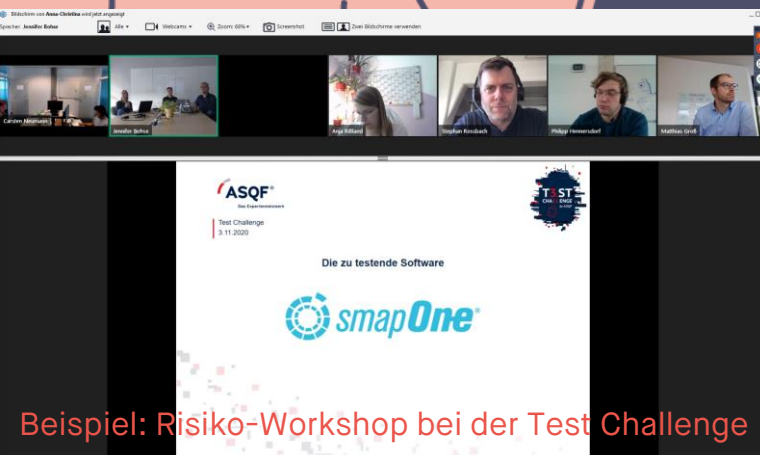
Bildschirm von Anna-Christina wird jetzt angezeigt

Sprecher: Jennifer Bohse

Alle

Webcams

Zoom: 68%

Screenshot

Zwei Bildschirme verwenden

Carsten Neumann

Jennifer Bohse

Anja Rilland

Stephan Rossbach

Philipp Hennersdorf

Matthias Groß

ASQF®
Das Expertennetzwerk

Test Challenge
3.11.2020

TEST CHALLENGE

Die zu testende Software

smapOne®

Beispiel: Risiko-Workshop bei der Test Challenge